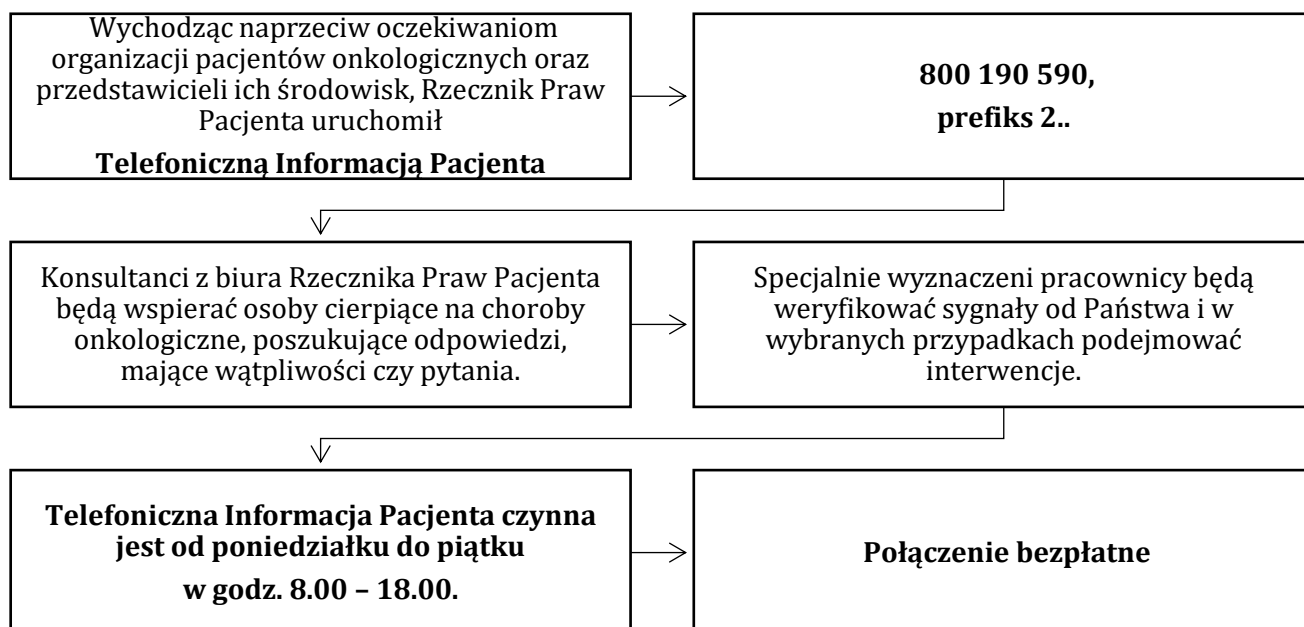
Wychodząc naprzeciw oczekiwaniom organizacji pacjentów onkologicznych oraz przedstawicieli ich środowisk, Rzecznik Praw Pacjenta uruchomił

**Telefoniczną Informacją Pacjenta**

**800 190 590,**

**prefiks 2..**

Konsultanci z biura Rzecznika Praw Pacjenta będą wspierać osoby cierpiące na choroby onkologiczne, poszukujące odpowiedzi, mające wątpliwości czy pytania.

Specjalnie wyznaczeni pracownicy będą weryfikować sygnały od Państwa i w wybranych przypadkach podejmować interwencje.

**Telefoniczna Informacja Pacjenta czynna jest od poniedziałku do piątku**

**w godz. 8.00 – 18.00.**

**Połączenie bezpłatne**